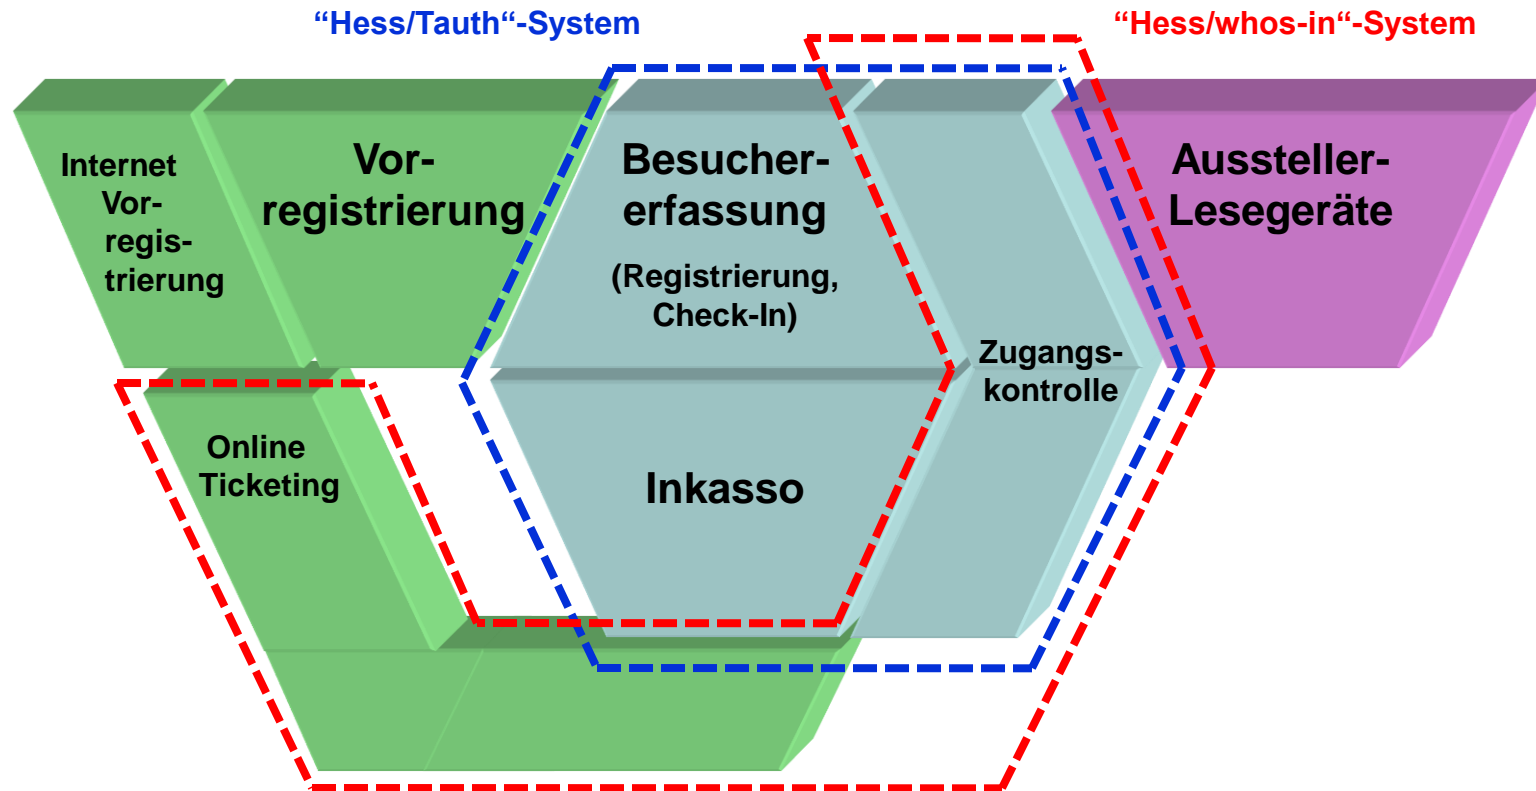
“Hess/Tauth“-System

“Hess/whos-in“-System

Internet Vorregistrierung

Vorregistrierung

Besuchererfassung

(Registrierung, Check-In)

Aussteller-Lesegeräte

Zugangskontrolle

Online Ticketing

Inkasso